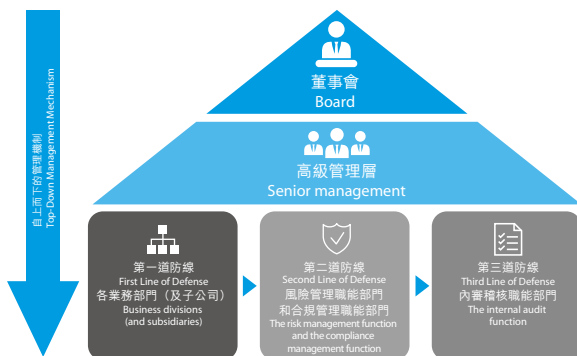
自上而下的管理機制
Top-Down Management Mechanism

董事會
Board

高級管理層
Senior management

第一道防線
First Line of Defense
各業務部門（及子公司）
Business divisions
(and subsidiaries)

第二道防線
Second Line of Defense
風險管理職能部門
和合規管理職能部門
The risk management function
and the compliance
management function

第三道防線
Third Line of Defense
內審稽核職能部門
The internal audit
function